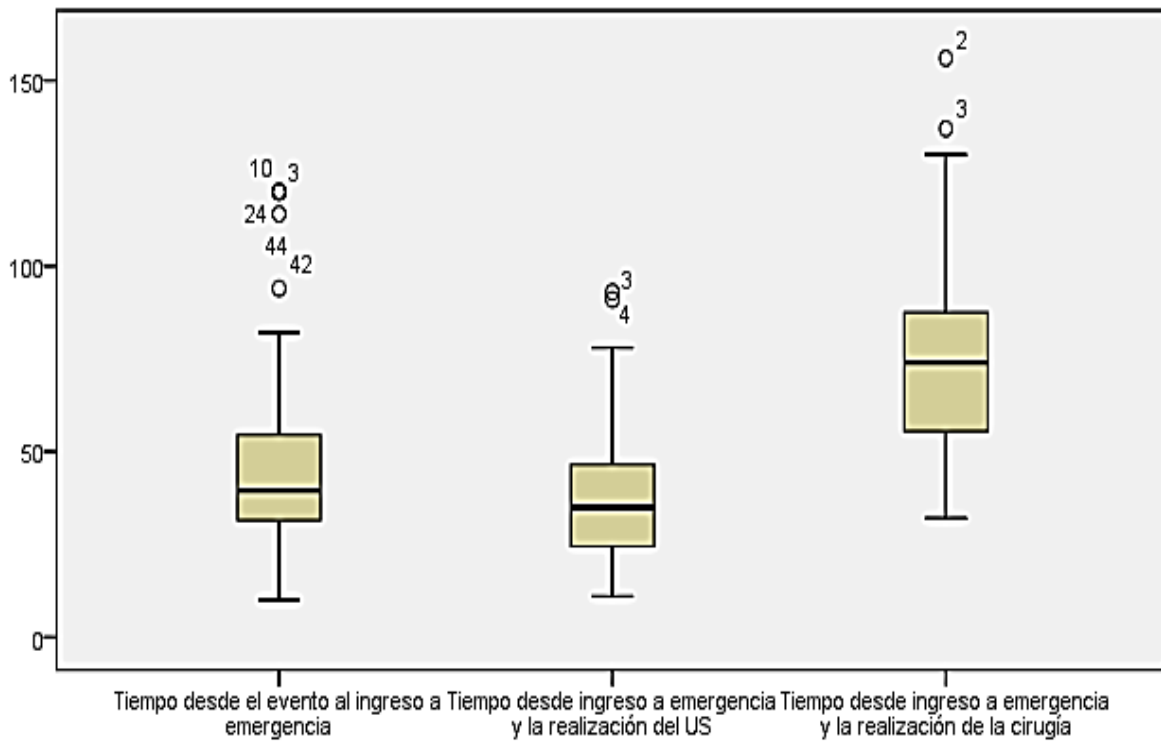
150
100
50
0

10 3
24
44
42

3
4

2
3

Tiempo desde el evento al ingreso a emergencia
Tiempo desde ingreso a emergencia y la realización del US
Tiempo desde ingreso a emergencia y la realización de la cirugía